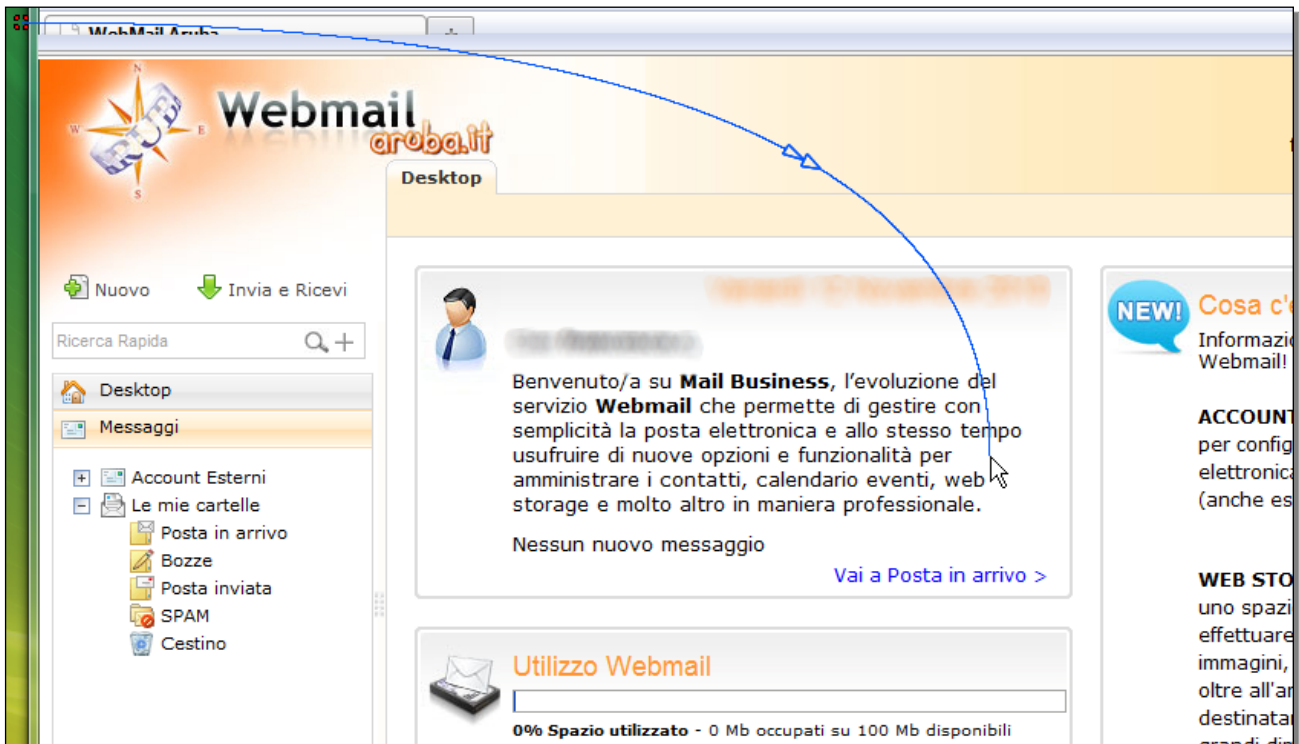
WebMail Aruba

Webmail
aruba.it

Desktop

Nuovo
Invia e Ricevi

Ricerca Rapida

Desktop
Messaggi

Account Esterni
Le mie cartelle
Posta in arrivo
Bozze
Posta inviata
SPAM
Cestino

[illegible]

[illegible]

Benvenuto/a su **Mail Business**, l'evoluzione del servizio **Webmail** che permette di gestire con semplicità la posta elettronica e allo stesso tempo usufruire di nuove opzioni e funzionalità per amministrare i contatti, calendario eventi, web storage e molto altro in maniera professionale.

Nessun nuovo messaggio

Vai a Posta in arrivo >

Utilizzo Webmail

**0% Spazio utilizzato** - 0 Mb occupati su 100 Mb disponibili

NEW!
Cosa c'e
Informazio
Webmail!

ACCOUNT
per config
elettronica
(anche es

WEB STO
uno spazi
effettuare
immagini,
oltre all'ar
destinatar
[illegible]